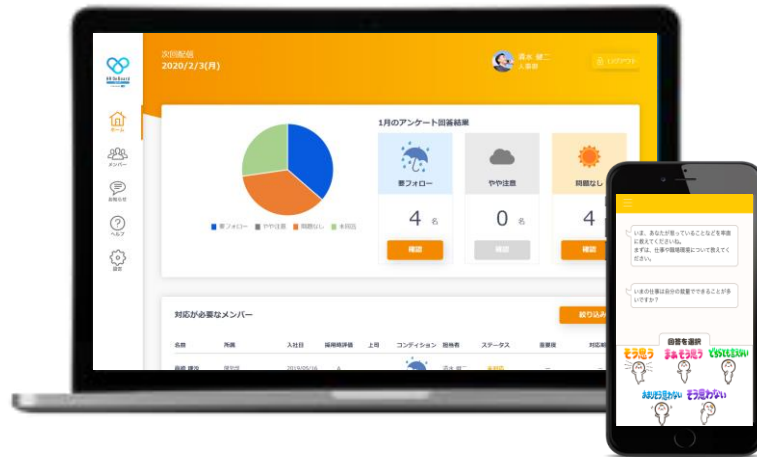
次回配信
2020/2/3(月)

清水 健二
人事部

ログアウト

ホーム

メンバー

お知らせ

ヘルプ

設定

1月のアンケート回答結果

要フォロー
4 名
確認

やや注意
0 名
確認

問題なし
4 名
確認

要フォロー ■ やや注意 ■ 問題なし ■ 未回答

対応が必要なメンバー

絞り込み

| 名前 | 所属 | 入社日 | 採用時評価 | 上司 | コンディション | 担当者 | ステータス | 面談 | 対応 |
|---|---|---|---|---|---|---|---|---|---|
| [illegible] | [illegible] | 2019/05/16 | A | | | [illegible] | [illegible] | ー | |

いま、あなたが困っていることなどを率直に教えてください。
まずは、仕事の職場環境について教えてください。

いまの仕事は自分の能力でできることが多いですか？

回答を選択

そう思う
まあそう思う
どちらでもない
あまりそう思わない
そう思わない